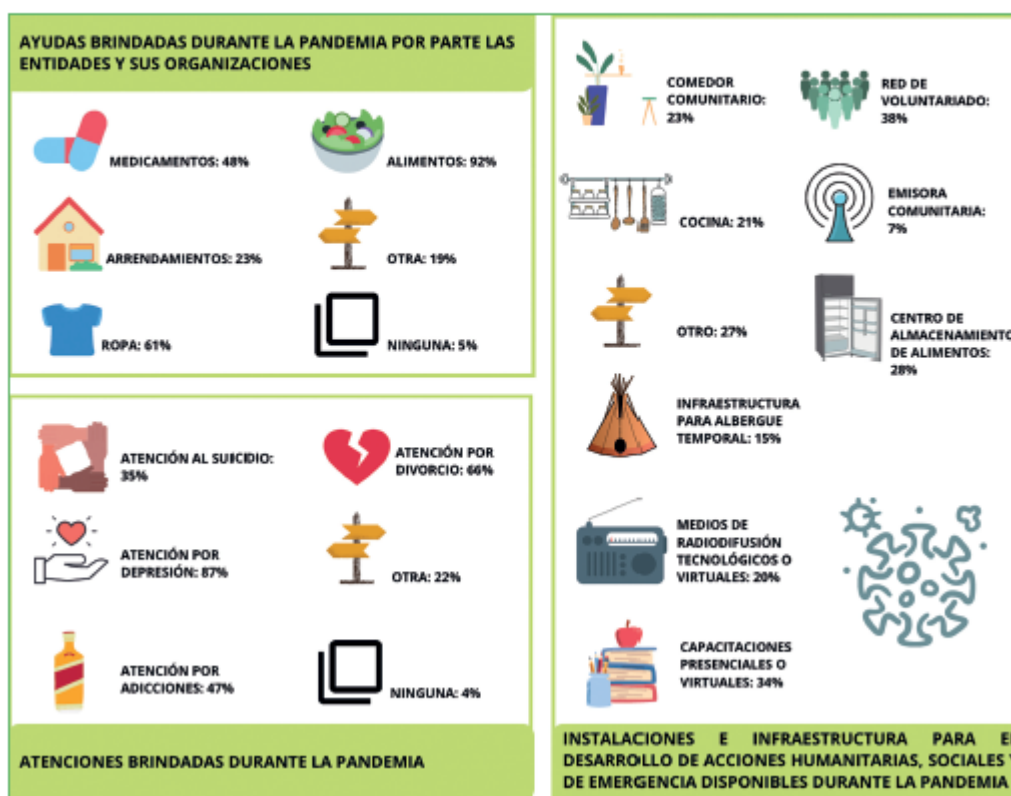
AYUDAS BRINDADAS DURANTE LA PANDEMIA POR PARTE LAS ENTIDADES Y SUS ORGANIZACIONES

MEDICAMENTOS: 48%

ALIMENTOS: 92%

ARRENDAMIENTOS: 23%

OTRA: 19%

ROPA: 61%

NINGUNA: 5%

ATENCIÓN AL SUICIDIO: 35%

ATENCIÓN POR DIVORCIO: 66%

ATENCIÓN POR DEPRESIÓN: 87%

OTRA: 22%

ATENCIÓN POR ADICCIONES: 47%

NINGUNA: 4%

ATENCIONES BRINDADAS DURANTE LA PANDEMIA

COMEDOR COMUNITARIO: 23%

RED DE VOLUNTARIADO: 38%

COCINA: 21%

EMISORA COMUNITARIA: 7%

OTRO: 27%

CENTRO DE ALMACENAMIENTO DE ALIMENTOS: 28%

INFRAESTRUCTURA PARA ALBERGUE TEMPORAL: 15%

MEDIOS DE RADIODIFUSIÓN TECNOLÓGICOS O VIRTUALES: 20%

CAPACITACIONES PRESENCIALES O VIRTUALES: 34%

INSTALACIONES E INFRAESTRUCTURA PARA EL DESARROLLO DE ACCIONES HUMANITARIAS, SOCIALES Y DE EMERGENCIA DISPONIBLES DURANTE LA PANDEMIA